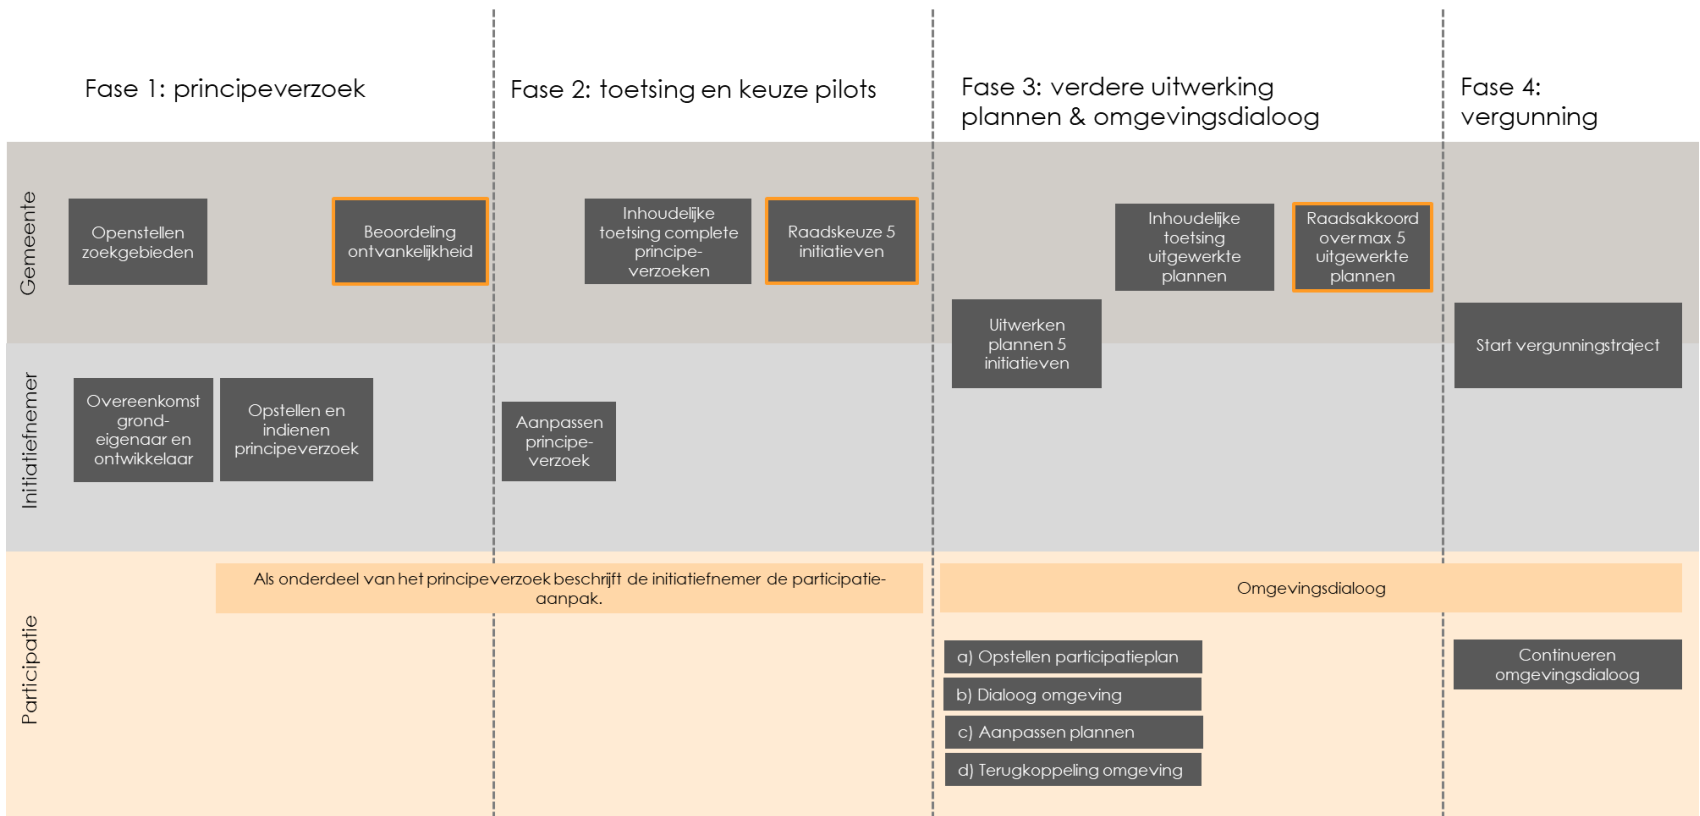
Fase 1: principeverzoek

Fase 2: toetsing en keuze pilots

Fase 3: verdere uitwerking plannen & omgevingsdialoog

Fase 4: vergunning

Gemeente

Openstellen zoekgebieden

Beoordeling ontvankelijkheid

Inhoudelijke toetsing complete principeverzoeken

Raadskeuze 5 initiatieven

Inhoudelijke toetsing uitgewerkte plannen

Raadsakkoord over max 5 uitgewerkte plannen

Uitwerken plannen 5 initiatieven

Start vergunningstraject

Initiatiefnemer

Overeenkomst grondeigenaar en ontwikkelaar

Opstellen en indienen principeverzoek

Aanpassen principeverzoek

Participatie

Als onderdeel van het principeverzoek beschrijft de initiatiefnemer de participatieaanpak.

Omgevingsdialoog

a) Opstellen participatieplan

b) Dialoog omgeving

c) Aanpassen plannen

d) Terugkoppeling omgeving

Continueren omgevingsdialoog